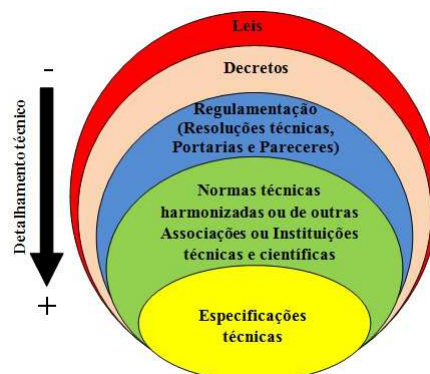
-

Detalhamento técnico

+

Leis

Decretos

Regulamentação (Resoluções técnicas, Portarias e Pareceres)

Normas técnicas harmonizadas ou de outras Associações ou Instituições técnicas e científicas

Especificações técnicas